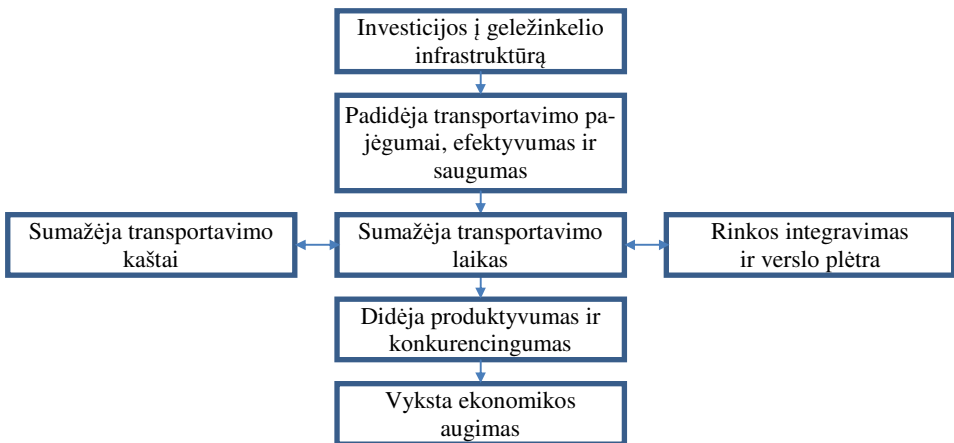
Investicijos į geležinkelio infrastruktūrą

Padidėja transportavimo pajėgumai, efektyvumas ir saugumas

Sumažėja transportavimo kaštai

Sumažėja transportavimo laikas

Rinkos integravimas ir verslo plėtra

Didėja produktyvumas ir konkurencingumas

Vyksta ekonomikos augimas